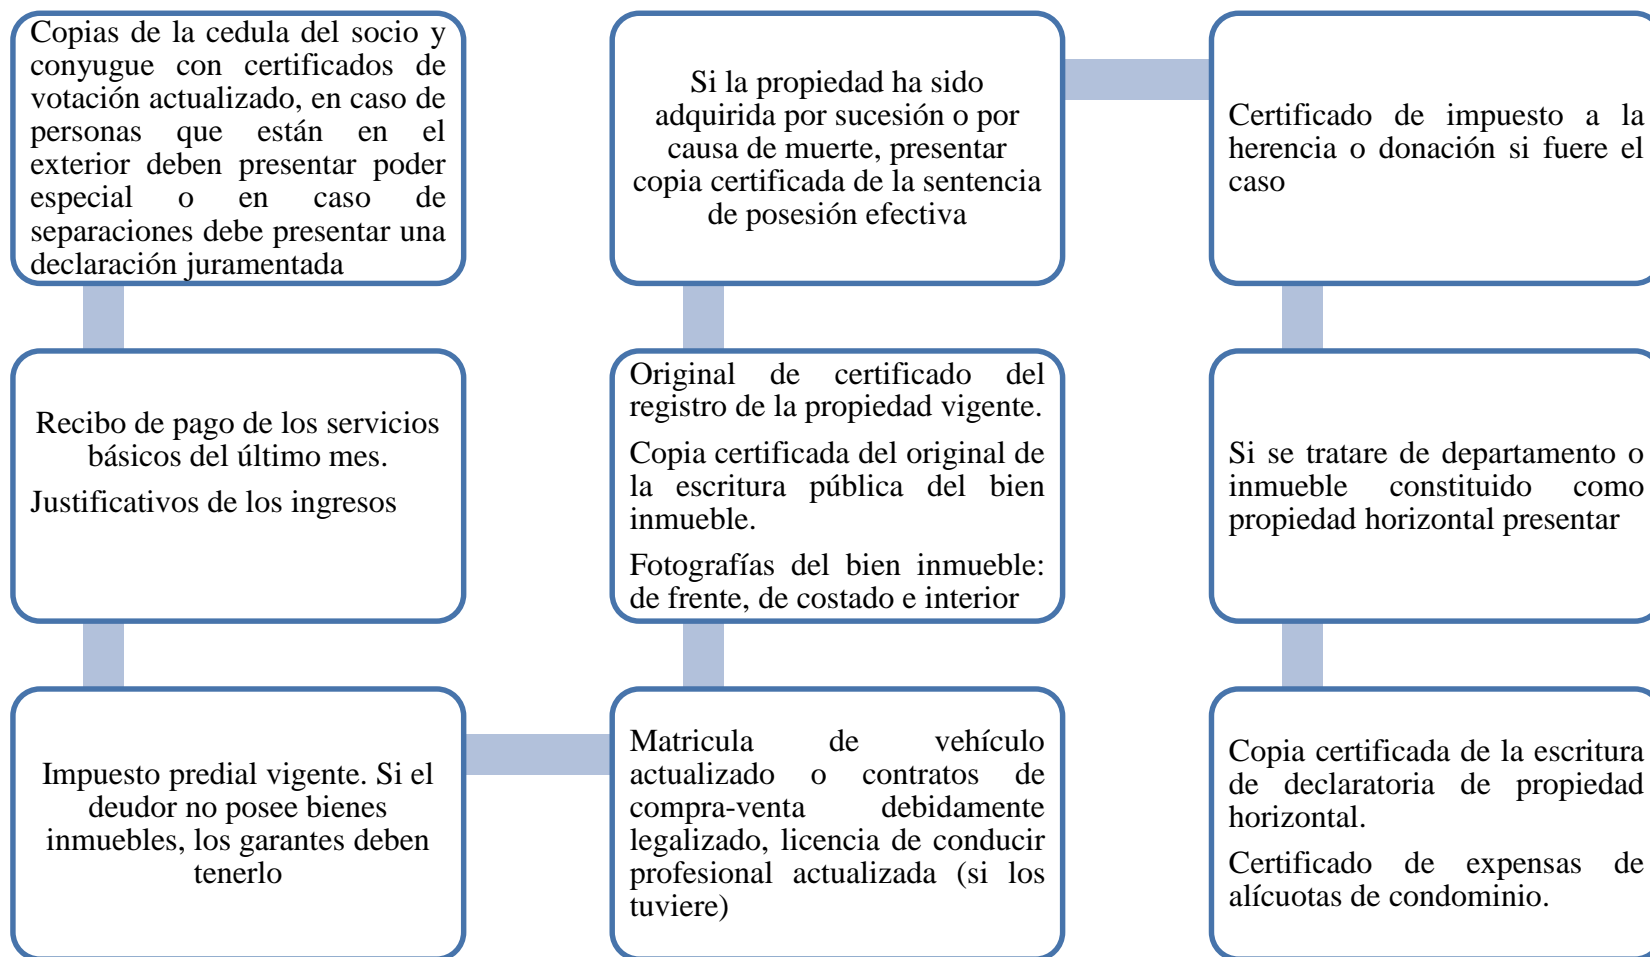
Copias de la cedula del socio y conyugue con certificados de votación actualizado, en caso de personas que están en el exterior deben presentar poder especial o en caso de separaciones debe presentar una declaración juramentada

Recibo de pago de los servicios básicos del último mes.

Justificativos de los ingresos

Impuesto predial vigente. Si el deudor no posee bienes inmuebles, los garantes deben tenerlo

Matricula de vehículo actualizado o contratos de compra-venta debidamente legalizado, licencia de conducir profesional actualizada (si los tuviere)

Original de certificado del registro de la propiedad vigente.

Copia certificada del original de la escritura pública del bien inmueble.

Fotografías del bien inmueble: de frente, de costado e interior

Si la propiedad ha sido adquirida por sucesión o por causa de muerte, presentar copia certificada de la sentencia de posesión efectiva

Certificado de impuesto a la herencia o donación si fuere el caso

Si se tratare de departamento o inmueble constituido como propiedad horizontal presentar

Copia certificada de la escritura de declaratoria de propiedad horizontal.

Certificado de expensas de alícuotas de condominio.